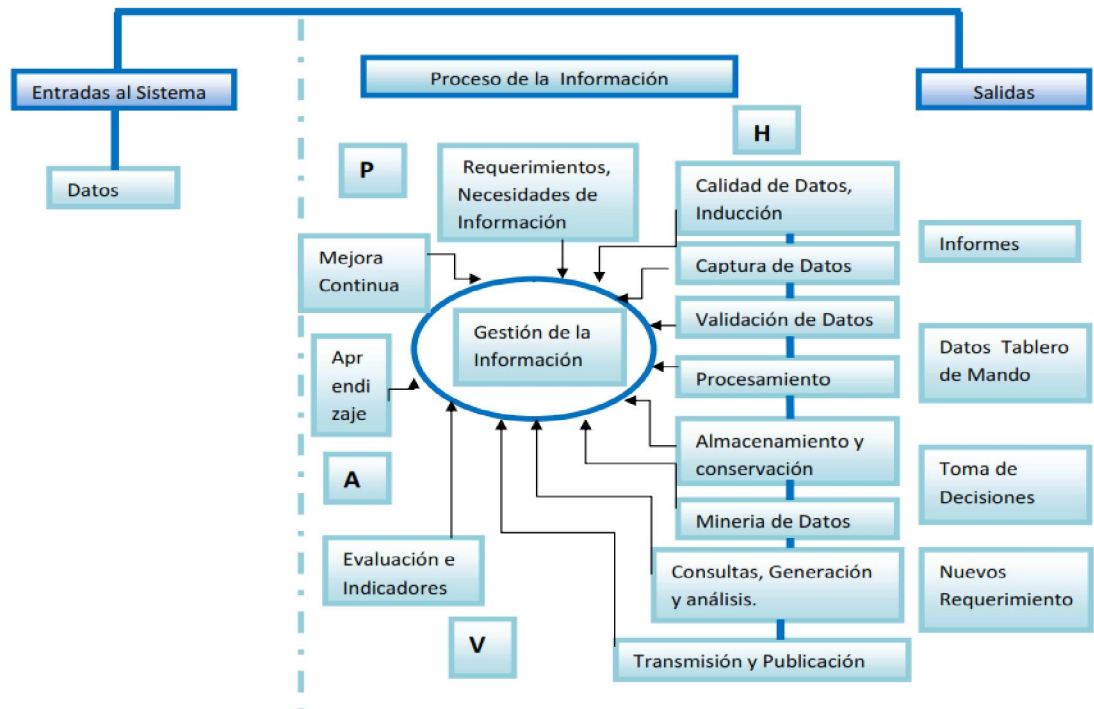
Entradas al Sistema

Datos

Proceso de la Información

P

Requerimientos, Necesidades de Información

H

Calidad de Datos, Inducción

Mejora Continua

Captura de Datos

Gestión de la Información

Validación de Datos

Apr endi zaje

Procesamiento

Almacenamiento y conservación

A

Mineria de Datos

Evaluación e Indicadores

Consultas, Generación y análisis.

V

Transmisión y Publicación

Salidas

Informes

Datos Tablero de Mando

Toma de Decisiones

Nuevos Requerimiento